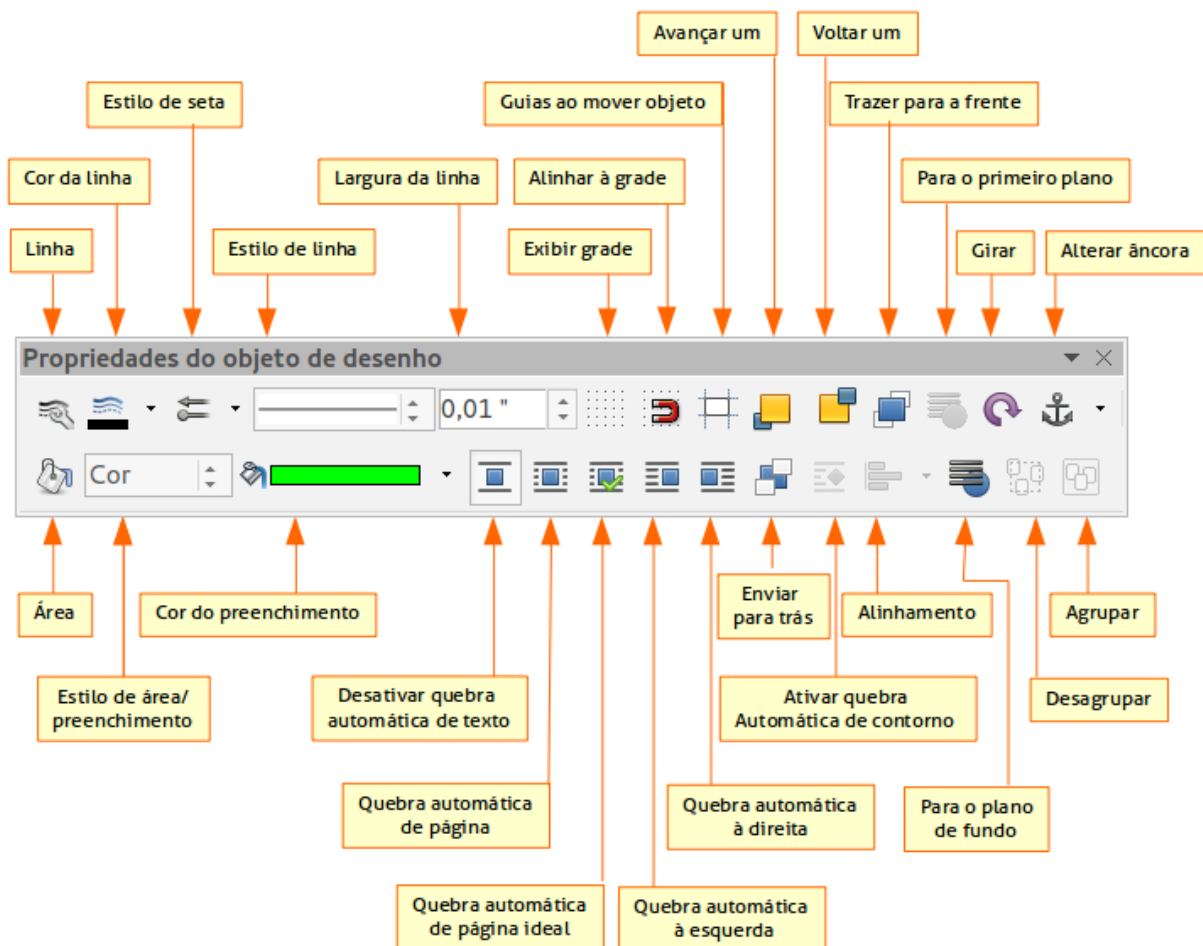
Avançar um

Voltar um

Estilo de seta

Guias ao mover objeto

Trazer para a frente

Cor da linha

Largura da linha

Alinhar à grade

Para o primeiro plano

Linha

Estilo de linha

Exibir grade

Girar

Alterar âncora

Propriedades do objeto de desenho

0,01 "

Cor

Área

Cor do preenchimento

Enviar para trás

Alinhamento

Agrupar

Estilo de área/ preenchimento

Desativar quebra automática de texto

Ativar quebra Automática de contorno

Desagrupar

Quebra automática de página

Quebra automática à direita

Para o plano de fundo

Quebra automática de página ideal

Quebra automática à esquerda